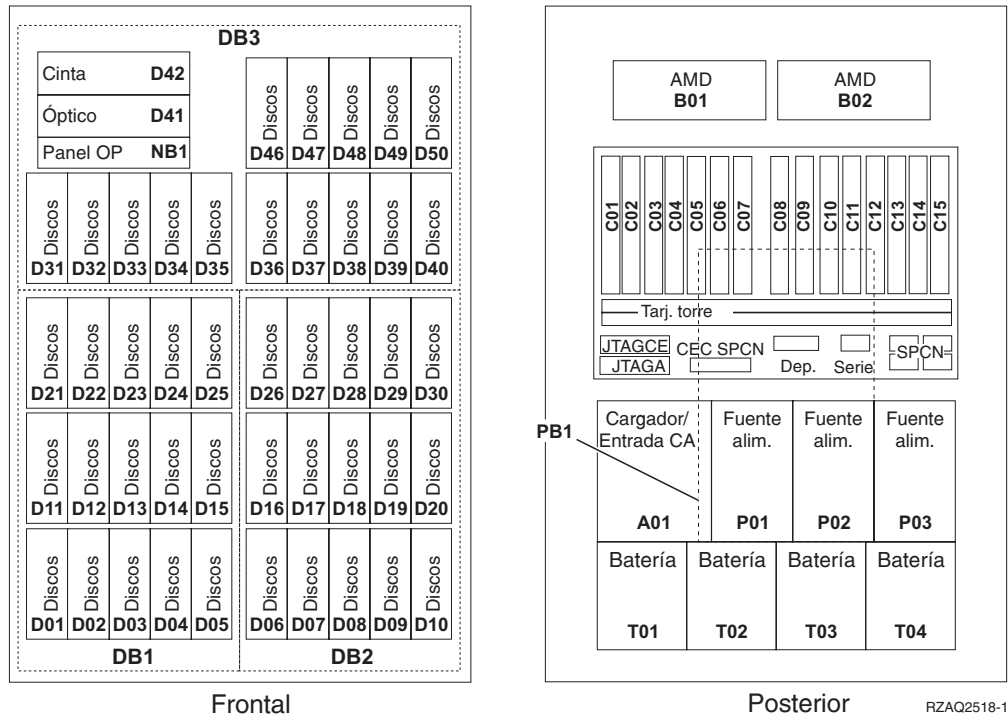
DB3

Cinta D42
Óptico D41
Panel OP NB1

Discos D46 Discos D47 Discos D48 Discos D49 Discos D50

Discos D31 Discos D32 Discos D33 Discos D34 Discos D35
Discos D36 Discos D37 Discos D38 Discos D39 Discos D40

Discos D21 Discos D22 Discos D23 Discos D24 Discos D25
Discos D26 Discos D27 Discos D28 Discos D29 Discos D30

Discos D11 Discos D12 Discos D13 Discos D14 Discos D15
Discos D16 Discos D17 Discos D18 Discos D19 Discos D20

Discos D01 Discos D02 Discos D03 Discos D04 Discos D05
Discos D06 Discos D07 Discos D08 Discos D09 Discos D10

DB1 DB2

Frontal

AMD B01
AMD B02

C01 C02 C03 C04 C05 C06 C07 C08 C09 C10 C11 C12 C13 C14 C15

Tarj. torre

JTAGCE CEC SPCN
JTAGA
Dep. Serie SPCN

PB1

Cargador/ Entrada CA A01
Fuente alim. P01
Fuente alim. P02
Fuente alim. P03

Batería T01
Batería T02
Batería T03
Batería T04

Posterior

RZAQ2518-1